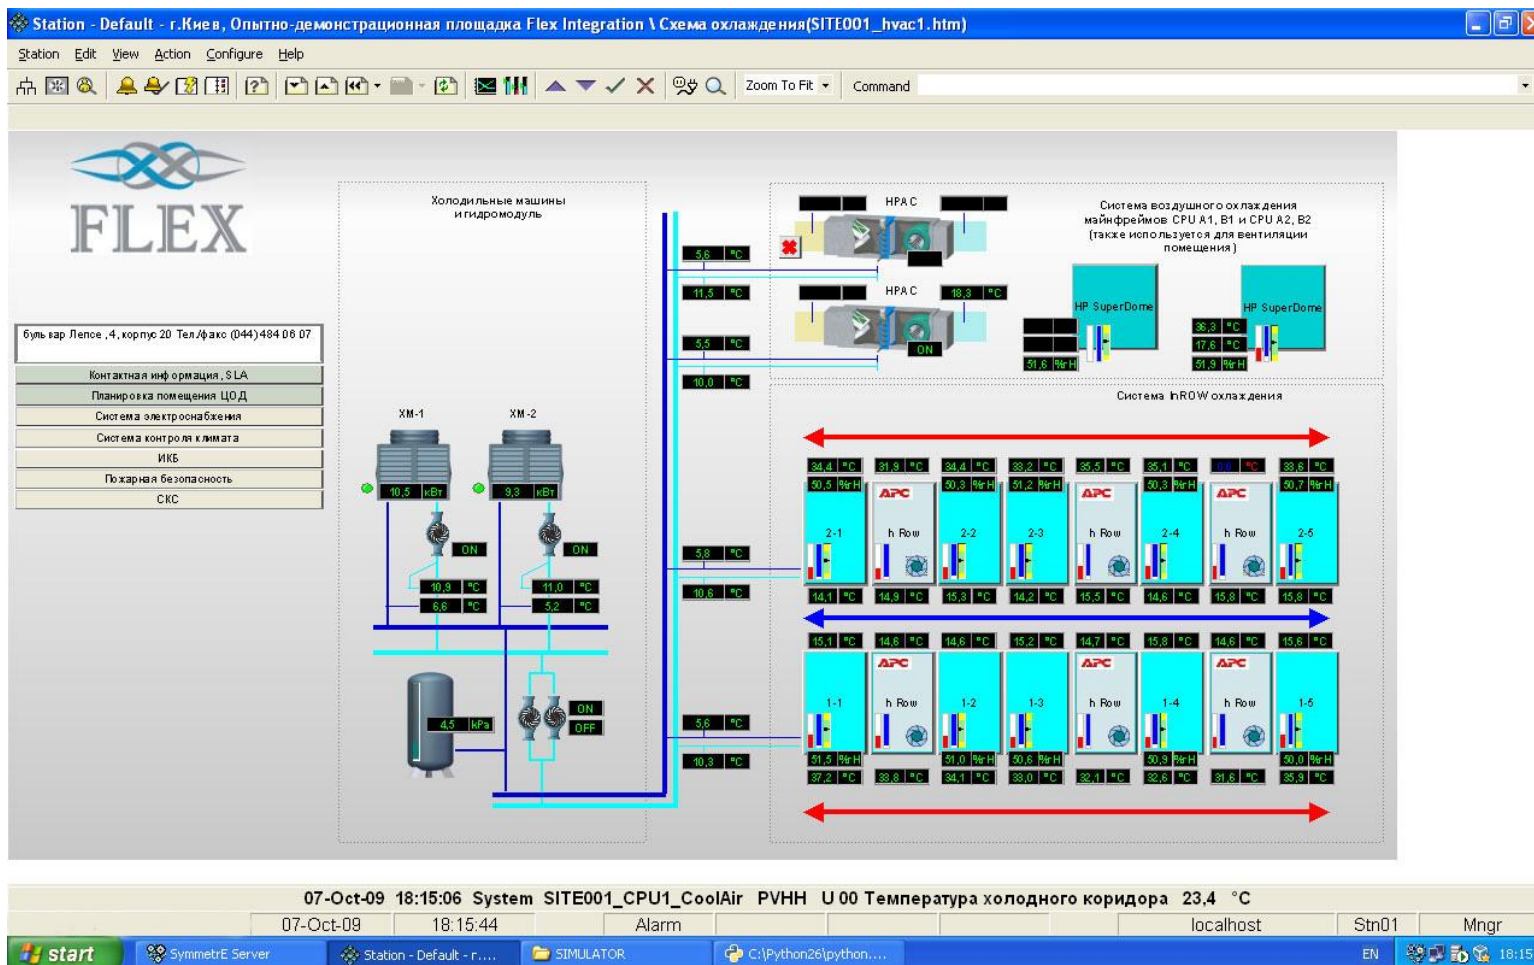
Station - Default - г.Киев, Опытно-демонстрационная площадка Flex Integration \ Схема охлаждения(SITE001_hvac1.htm)

Station Edit View Action Configure Help

Zoom To Fit Command

FLEX

буль вар Лепсе ,4, корпус 20 Тел./факс (044) 484 06 07

Контактная информация, SLA
Планировка помещения ЦОД
Система электроснабжения
Система контроля климата
ИКБ
Пожарная безопасность
СКС

Холодильные машины и гидромодуль

ХМ-1
ХМ-2
10,5 кВт
9,3 кВт
ON
ON
10,9 °C
6,6 °C
11,0 °C
5,2 °C
4,5 kPa
ON
OFF

5,6 °C
11,5 °C
5,5 °C
10,0 °C
5,8 °C
10,6 °C
5,6 °C
10,3 °C

HPAC
HPAC
18,3 °C
ON

Система воздушного охлаждения майнфреймов CPU A1, B1 и CPU A2, B2 (также используется для вентиляции помещения)

HP SuperDome
HP SuperDome
51,6 %rH
36,3 °C
17,6 °C
51,9 %rH

Система InROW охлаждения

34,4 °C
50,5 %rH
31,9 °C
34,4 °C
50,3 %rH
33,2 °C
51,2 %rH
35,5 °C
35,1 °C
50,3 %rH
33,6 °C
50,7 %rH
APC
2-1
In Row
2-2
2-3
In Row
2-4
In Row
2-5
14,1 °C
14,9 °C
15,3 °C
14,2 °C
15,5 °C
14,6 °C
15,8 °C
15,8 °C

15,1 °C
14,6 °C
14,6 °C
15,2 °C
14,7 °C
15,8 °C
14,6 °C
15,6 °C
1-1
In Row
1-2
1-3
In Row
1-4
In Row
1-5
51,5 %rH
37,2 °C
38,8 °C
51,0 %rH
34,1 °C
50,6 %rH
33,0 °C
32,1 °C
50,9 %rH
32,6 °C
31,6 °C
50,0 %rH
35,9 °C

07-Oct-09 18:15:06 System SITE001_CPU1_CoolAir PVHH U 00 Температура холодного коридора 23,4 °C

07-Oct-09 | 18:15:44 | Alarm | localhost | Stn01 | Mngr

start | SymmetrE Server | Station - Default - r.... | SIMULATOR | C:\Python26\python.... | EN | 18:15